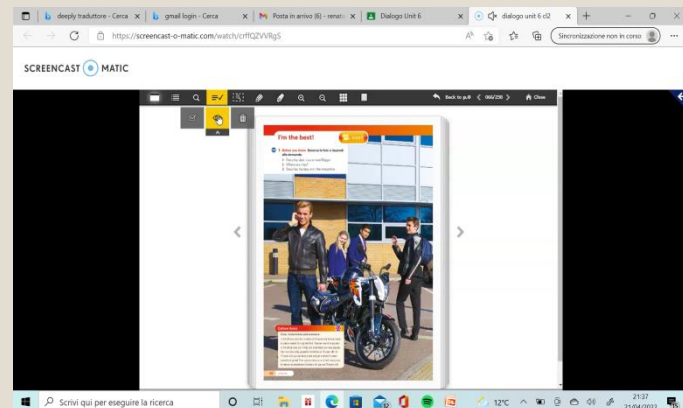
deeply traduttore - Cerca | gmail login - Cerca | Posta in arrivo (6) - renat | Dialogo Unit 6 | dialogo unit 6 cl2

https://screencast-o-matic.com/watch/crffQZVVRgS

Sincronizzazione non in corso

SCREENCAST MATIC

Back to p.8 | 066/298 | Close

I'm the best!

1 Before you listen

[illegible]

Scrivi qui per eseguire la ricerca

12°C

21:37
21/04/2022